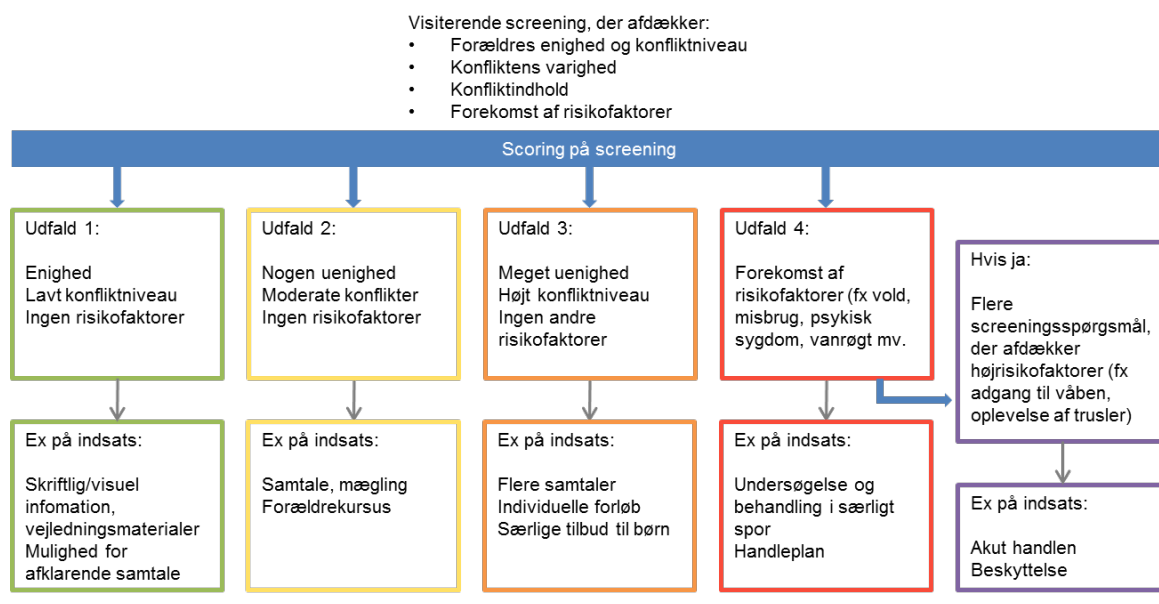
Visiterende screening, der afdækker:
• Forældres enighed og konfliktniveau
• Konfliktens varighed
• Konfliktindhold
• Forekomst af risikofaktorer

Scoring på screening

Udfald 1:

Enighed
Lavt konfliktniveau
Ingen risikofaktorer

Udfald 2:

Nogen uenighed
Moderate konflikter
Ingen risikofaktorer

Udfald 3:

Meget uenighed
Højt konfliktniveau
Ingen andre risikofaktorer

Udfald 4:

Forekomst af risikofaktorer (fx vold, misbrug, psykisk sygdom, vanrøgt mv.

Hvis ja:

Flere screeningsspørgsmål, der afdækker højrisikofaktorer (fx adgang til våben, oplevelse af trusler)

Ex på indsats:

Skriftlig/visuel infomation, vejledningsmaterialer
Mulighed for afklarende samtale

Ex på indsats:

Samtale, mægling
Forældrekursus

Ex på indsats:

Flere samtaler
Individuelle forløb
Særlige tilbud til børn

Ex på indsats:

Undersøgelse og behandling i særligt spor
Handleplan

Ex på indsats:

Akut handlen
Beskyttelse